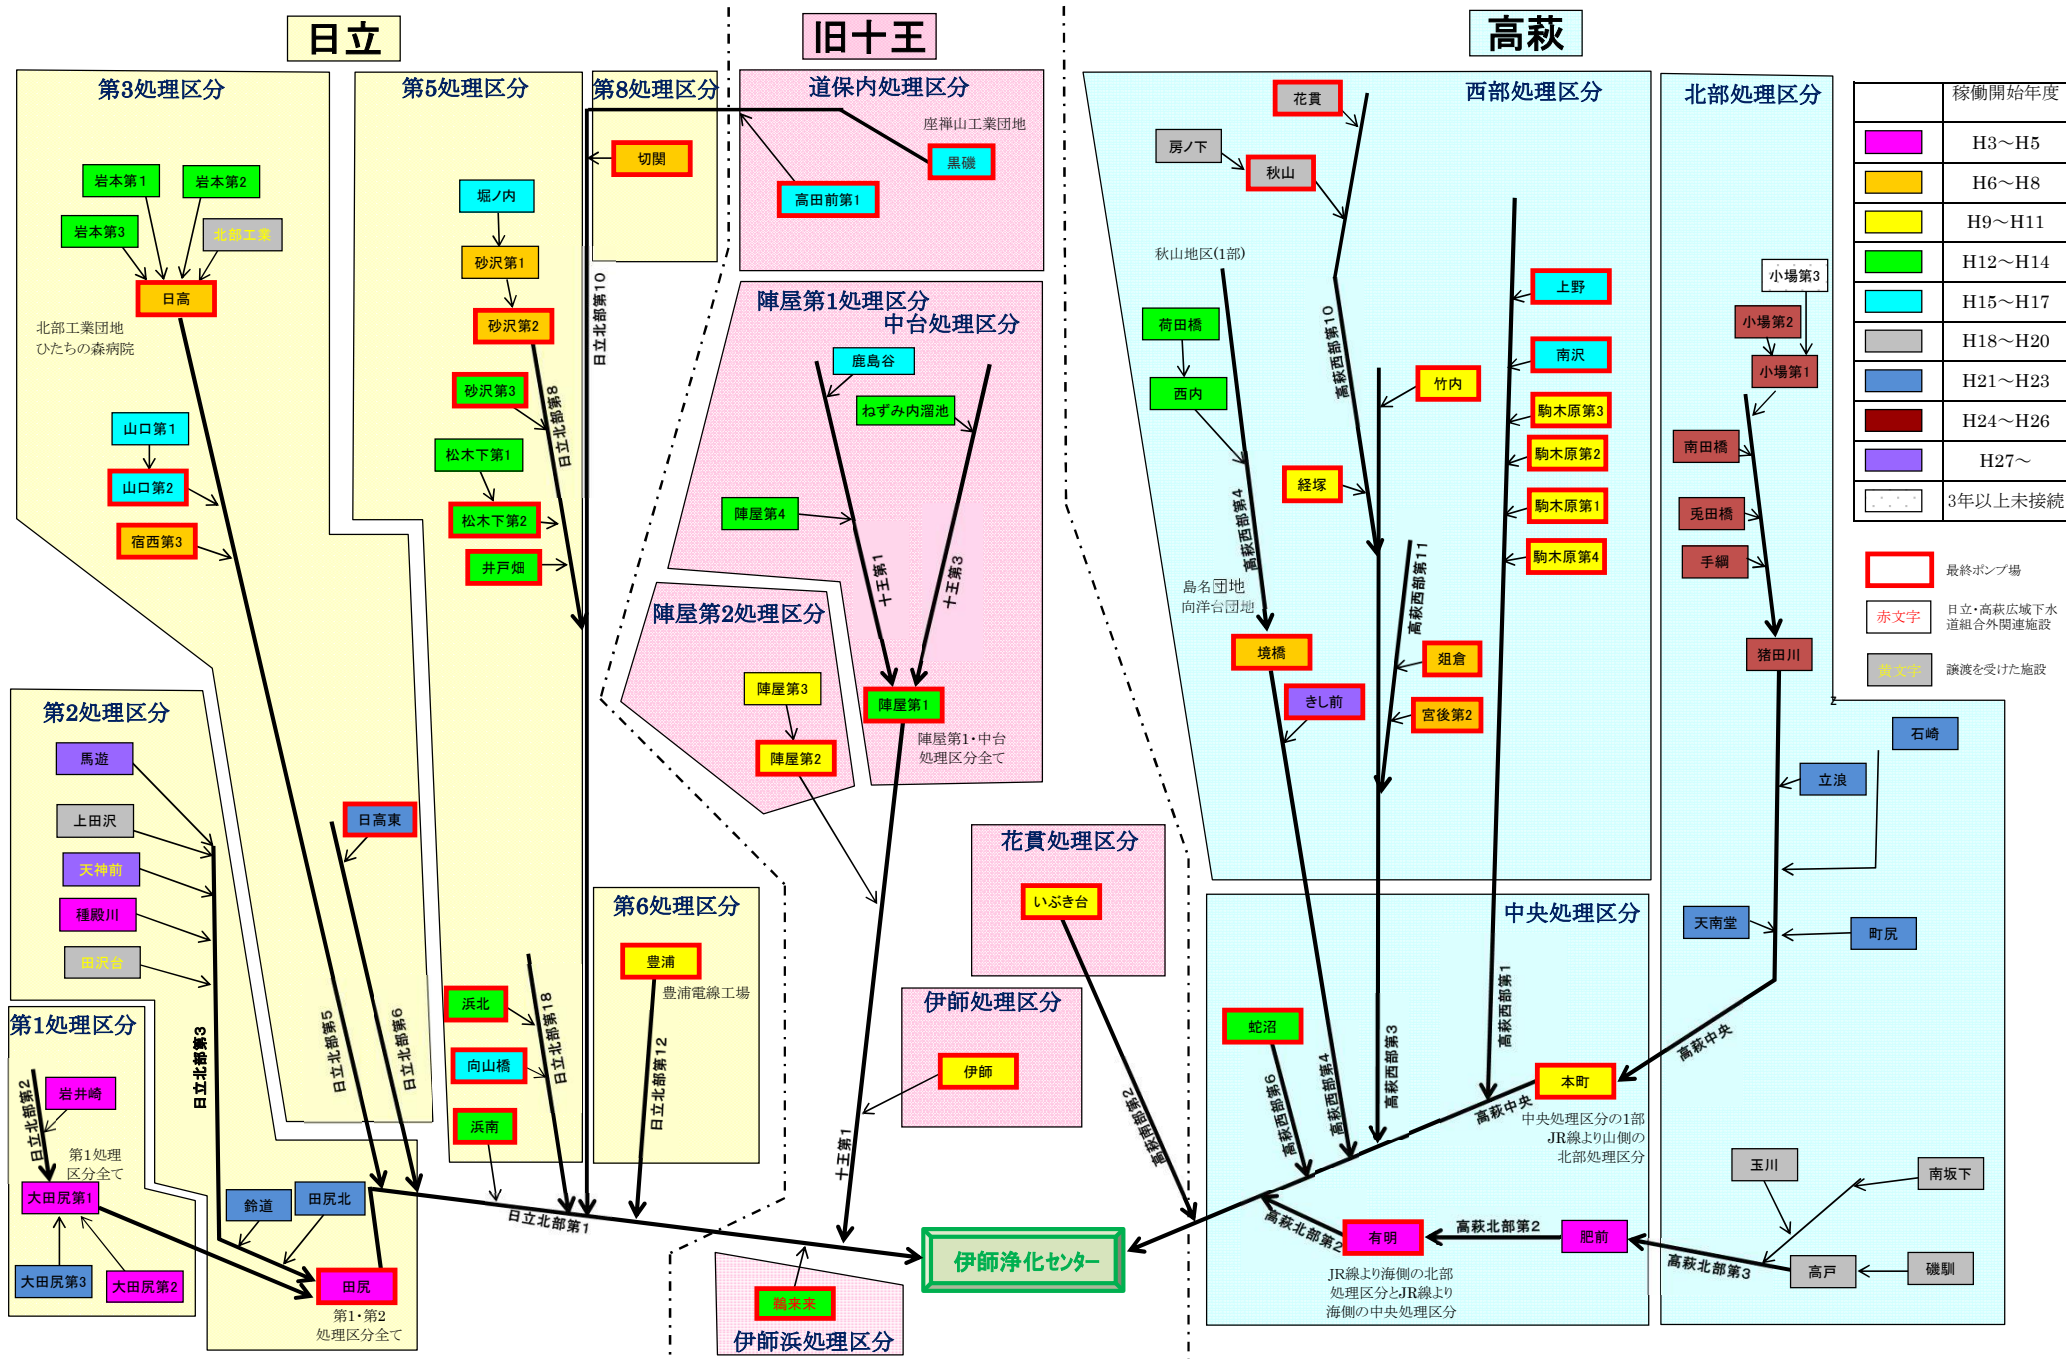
日立

旧十王

高萩

第3処理区分

岩本第1
岩本第2
岩本第3
北部工業
日高
北部工業団地
ひたちの森病院
山口第1
山口第2
宿西第3

第5処理区分

堀ノ内
砂沢第1
砂沢第2
砂沢第3
松木下第1
松木下第2
井戸畑
日立北部第8

第8処理区分

切関
日立北部第10

道保内処理区分

座禅山工業団地
黒磯
高田前第1

陣屋第1処理区分
中台処理区分

鹿島谷
ねずみ内溜池
陣屋第4
十王第1
十王第3
陣屋第1
陣屋第1・中台処理区分全て

陣屋第2処理区分

陣屋第3
陣屋第2

西部処理区分

花貫
房ノ下
秋山
秋山地区(1部)
荷田橋
西内
上野
南沢
竹内
駒木原第3
駒木原第2
経塚
駒木原第1
駒木原第4
高萩西部第10
高萩西部第4
高萩西部第11
島名団地
向洋台団地
境橋
きし前
沮倉
宮後第2

北部処理区分

小場第3
小場第2
小場第1
南田橋
兎田橋
手綱
猪田川
石崎
立浪
天南堂
町尻

| | 稼働開始年度 |
|---|---|
| | H3～H5 |
| | H6～H8 |
| | H9～H11 |
| | H12～H14 |
| | H15～H17 |
| | H18～H20 |
| | H21～H23 |
| | H24～H26 |
| | H27～ |
| | 3年以上未接続 |

最終ポンプ場
赤文字 日立・高萩広域下水道組合外関連施設
黄文字 譲渡を受けた施設

第2処理区分

馬遊
上田沢
天神前
種殿川
田沢台
日高東
日立北部第3
日立北部第5
日立北部第6

第1処理区分

日立北部第2
岩井崎
第1処理区分全て
大田尻第1
大田尻第3
大田尻第2
鈴道
田尻北
田尻
第1・第2処理区分全て

浜北
向山橋
浜南
日立北部第18
日立北部第1

第6処理区分

豊浦
豊浦電線工場
日立北部第12

花貫処理区分

いぶき台

伊師処理区分

伊師
十王第1
高萩南部第2

伊師浄化センター

鵜来来
伊師浜処理区分

中央処理区分

蛇沼
高萩西部第6
高萩西部第4
高萩西部第3
高萩西部第1
本町
高萩中央
高萩中央
中央処理区分の1部
JR線より山側の北部処理区分
高萩北部第2
有明
高萩北部第2
肥前
JR線より海側の北部処理区分とJR線より海側の中央処理区分
玉川
南坂下
高萩北部第3
高戸
磯馴